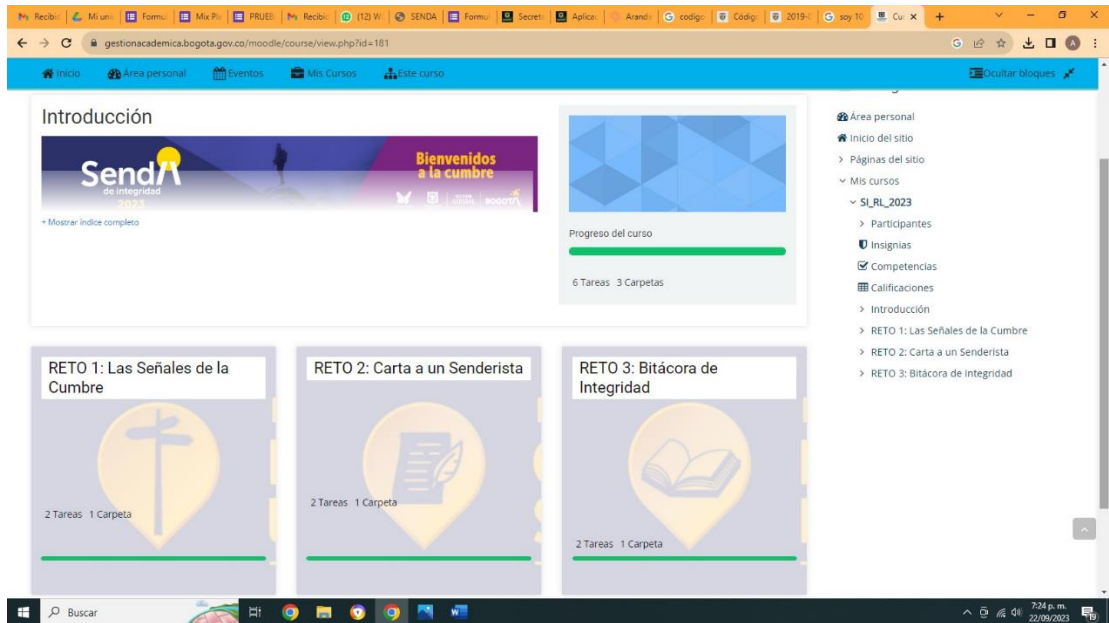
Recibi | Mi uni | Formu | Mix Pl | PRUEB | Recibi | (12) W | SENDA | Formu | Secret | Aplica | Aranda | codigo | Códig | 2019- | soy 10 | Cu ×

gestionacademica.bogota.gov.co/moodle/course/view.php?id=181

Inicio Área personal Eventos Mis Cursos Este curso

Ocultar bloques

Introducción

Senda de integridad 2023

Bienvenidos a la cumbre

+ Mostrar índice completo

Progreso del curso

6 Tareas 3 Carpetas

Área personal
Inicio del sitio
> Páginas del sitio
Mis cursos
SI_RL_2023
> Participantes
Insignias
Competencias
Calificaciones
> Introducción
> RETO 1: Las Señales de la Cumbre
> RETO 2: Carta a un Senderista
> RETO 3: Bitácora de Integridad

RETO 1: Las Señales de la Cumbre

2 Tareas 1 Carpeta

RETO 2: Carta a un Senderista

2 Tareas 1 Carpeta

RETO 3: Bitácora de Integridad

2 Tareas 1 Carpeta

Buscar

7:24 p. m.
22/09/2023